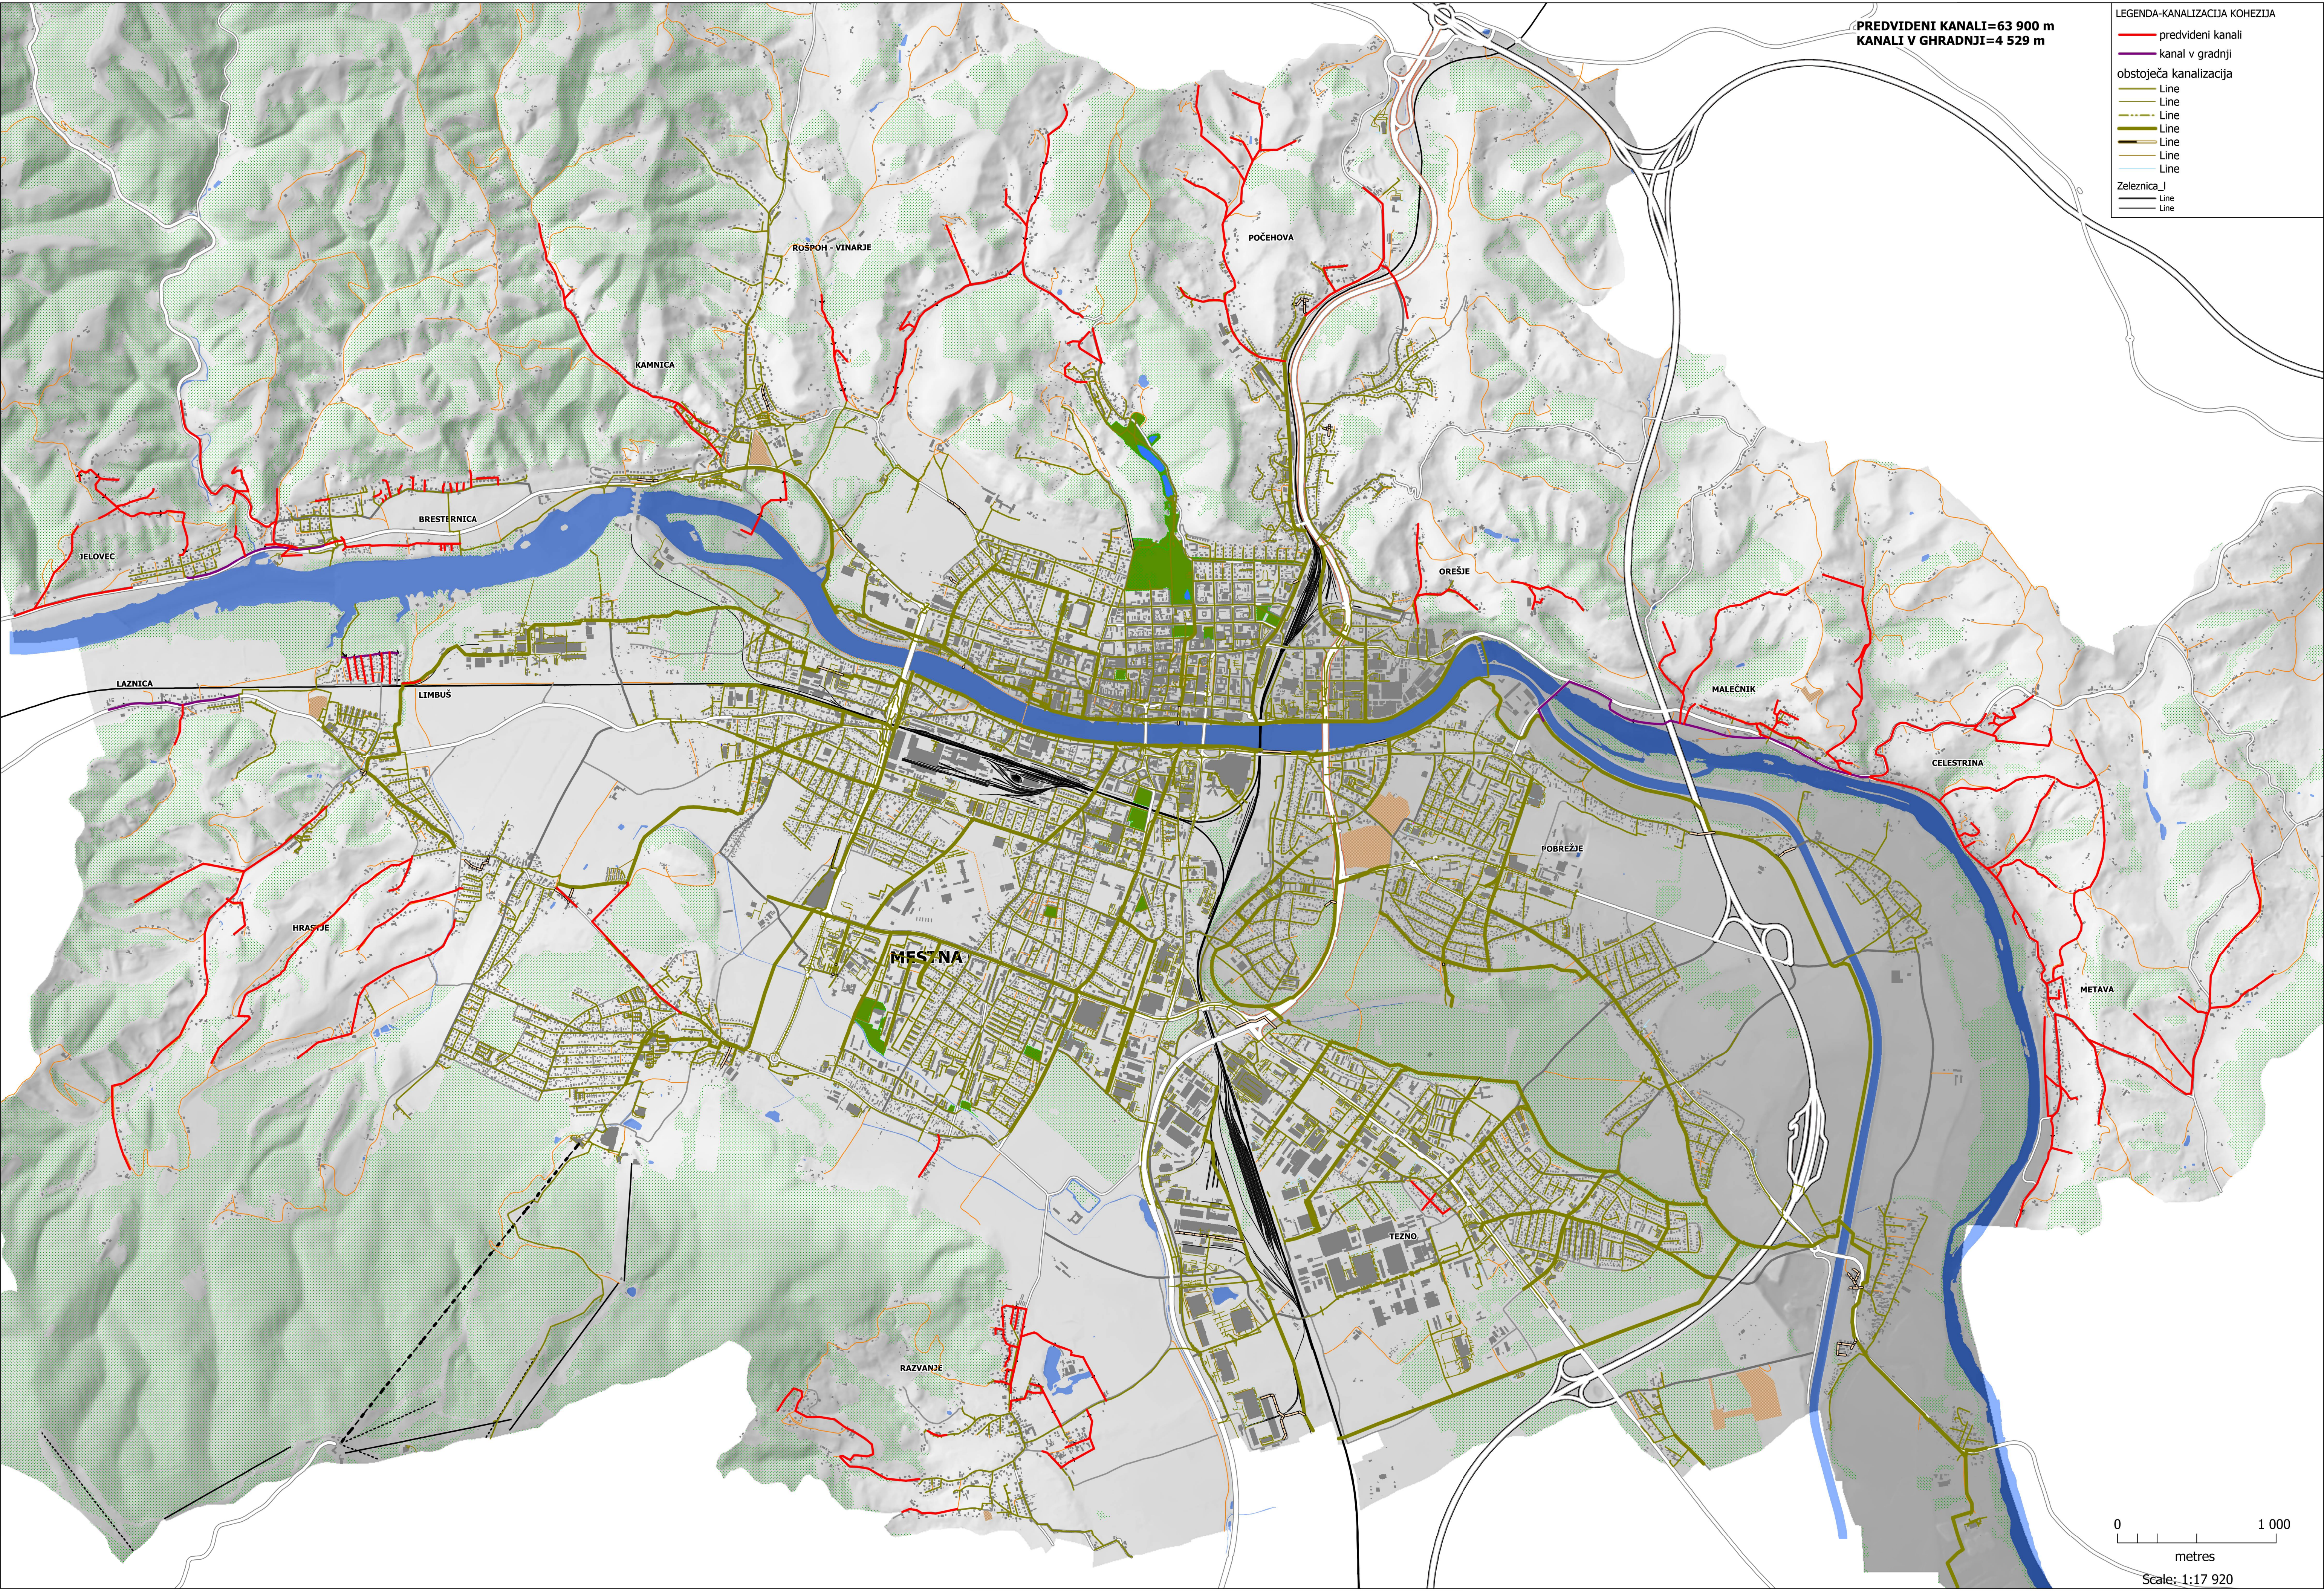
PREDVIDENI KANALI=63 900 m
KANALI V GHRADNJI=4 529 m

LEGENDA-KANALIZACIJA KOHEZIJA
predvideni kanali
kanal v gradnji
obstoječa kanalizacija
Line
Line
Line
Line
Line
Line
Line
Zeleznica_l
Line
Line

ROSPOH - VINARJE
POČEHOVA
KAMNICA
BRESTERNICA
JELOVEC
OREŠJE
LAZNICA
LIMBUŠ
MALEČNIK
CELESTRINA
POBREŽJE
HRASTJE
MESTNA
METAVA
TEZNO
RAZVANJE

0
1 000
metres
Scale: 1:17 920